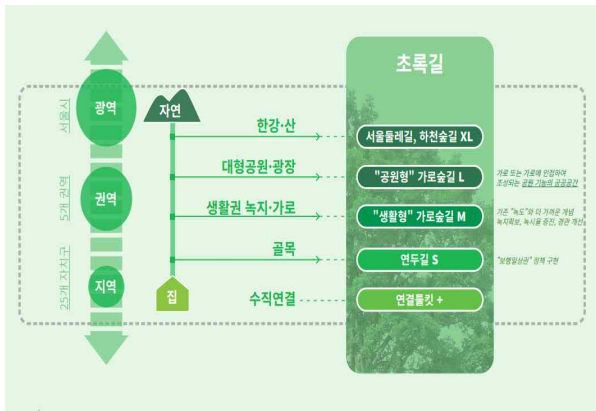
초록길

서울시
광역

5개 권역
권역

25개 자치구
지역

자연

집

한강·산
서울둘레길, 하천숲길 XL

대형공원·광장
"공원형" 가로숲길 L
가로 또는 가로에 인접하여 조성되는 공원 기능의 공공공간

생활권 녹지·가로
"생활형" 가로숲길 M
기존 "녹도"에 더 가까운 개념 녹지확보, 녹시율 증진, 경관 개선

골목
연두길 S
"보행일상권" 정책 구현

수직연결
연결톨킷 +